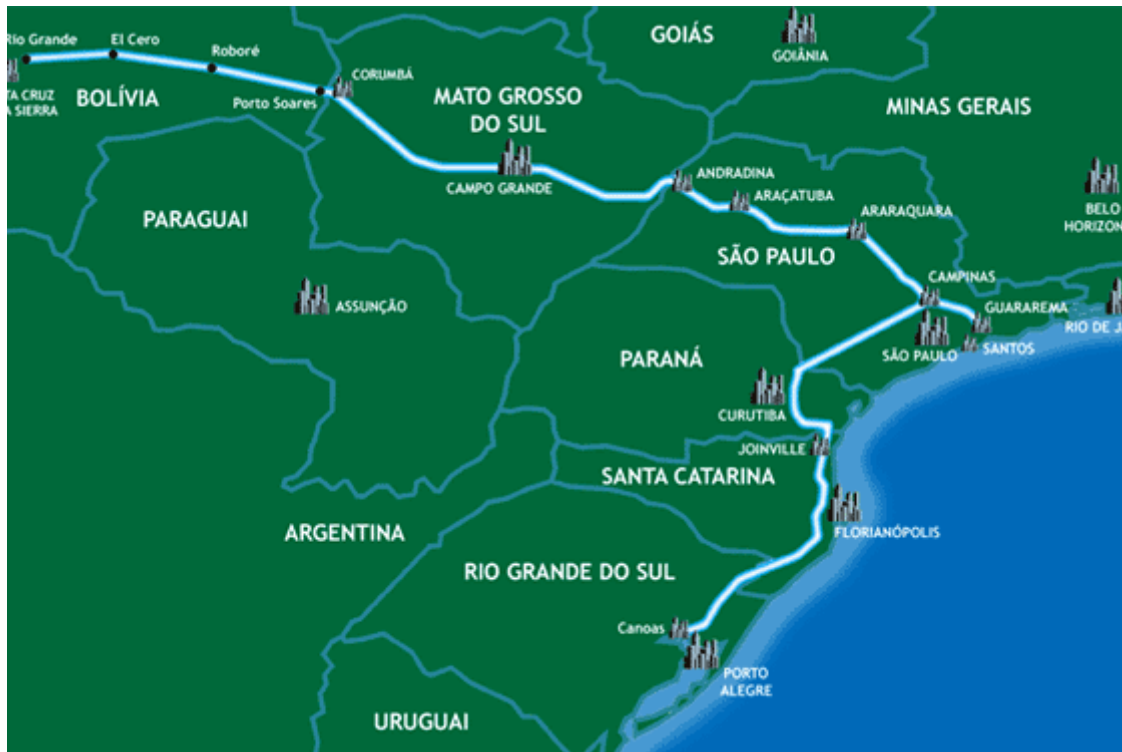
Rio Grande
El Cero
Roboré
TA CRUZ
A SIERRA
BOLÍVIA
Porto Soares
CORUMBÁ
GOIÁS
GOIÂNIA
MATO GROSSO DO SUL
MINAS GERAIS
CAMPO GRANDE
ANDRADINA
ARAÇATUBA
ARARAQUARA
BELO HORIZON
PARAGUAI
SÃO PAULO
ASSUNÇÃO
CAMPINAS
GUARAREMA
RIO DE J
SÃO PAULO
SANTOS
PARANÁ
CURUTIBA
JOINVILLE
SANTA CATARINA
FLORIANÓPOLIS
ARGENTINA
RIO GRANDE DO SUL
Canoas
PORTO ALEGRE
URUGUAI